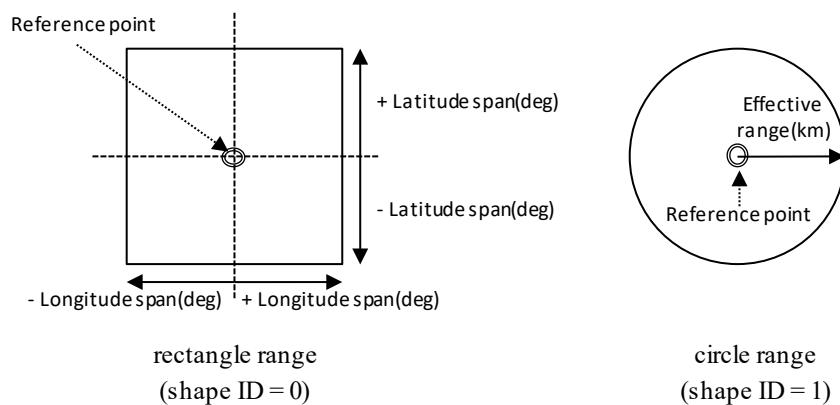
Reference point

+ Latitude span(deg)

- Latitude span(deg)

- Longitude span(deg)

+ Longitude span(deg)

rectangle range
(shape ID = 0)

Effective range(km)

Reference point

circle range
(shape ID = 1)